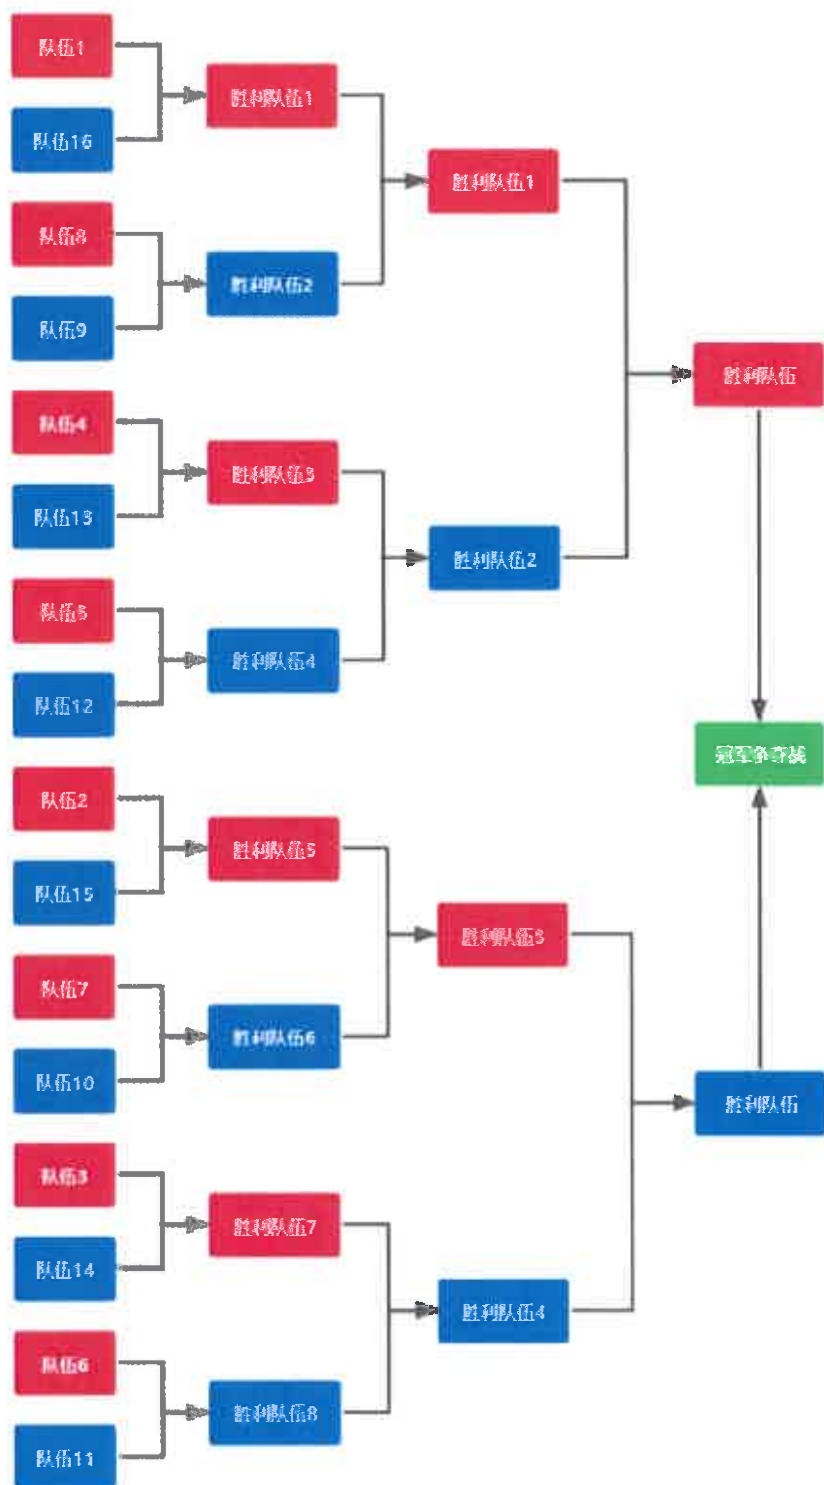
队伍1
队伍16
胜利队伍1
队伍8
队伍9
胜利队伍2
胜利队伍1
队伍4
队伍13
胜利队伍3
队伍5
队伍12
胜利队伍4
胜利队伍2
胜利队伍
冠军争夺战
队伍2
队伍15
胜利队伍5
队伍7
队伍10
胜利队伍6
胜利队伍3
队伍3
队伍14
胜利队伍7
队伍6
队伍11
胜利队伍8
胜利队伍4
胜利队伍